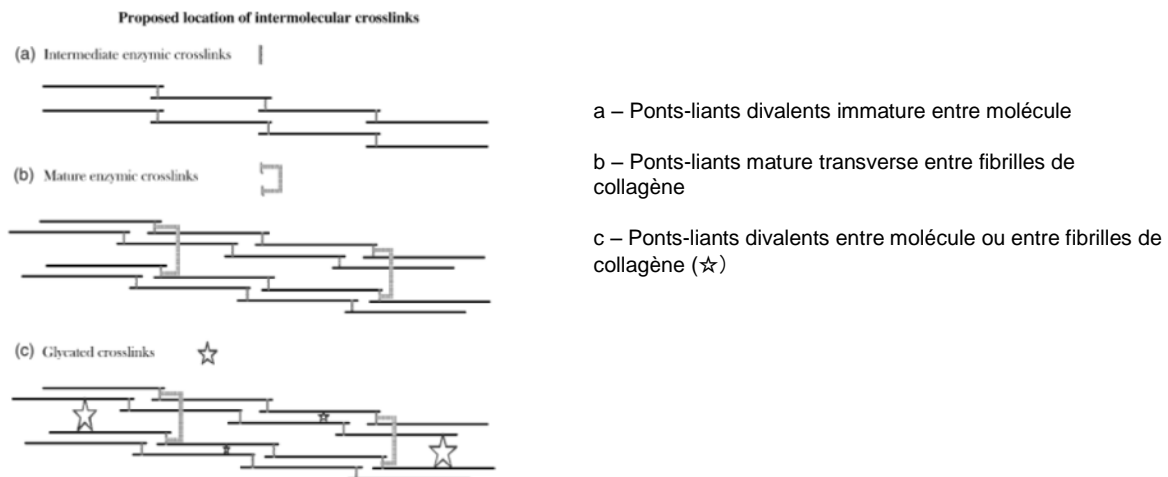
Proposed location of intermolecular crosslinks

(a) Intermediate enzymic crosslinks

(b) Mature enzymic crosslinks

(c) Glycated crosslinks ☆

a – Ponts-liants divalents immature entre molécule

b – Ponts-liants mature transverse entre fibrilles de collagène

c – Ponts-liants divalents entre molécule ou entre fibrilles de collagène (☆)